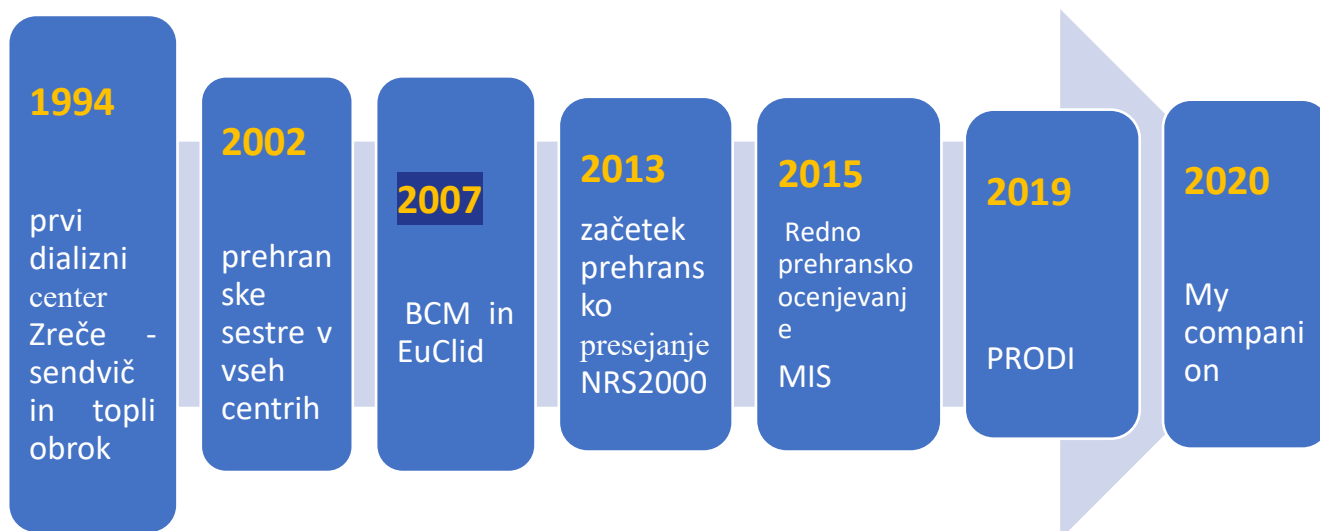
1994

prvi dializni center Zreče - sendvič in topli obrok

2002

prehranske sestre v vseh centrih

2007

BCM in EuClid

2013

začetek prehransko presejanje NRS2000

2015

Redno prehransko ocenjevanje

MIS

2019

PRODI

2020

My companion